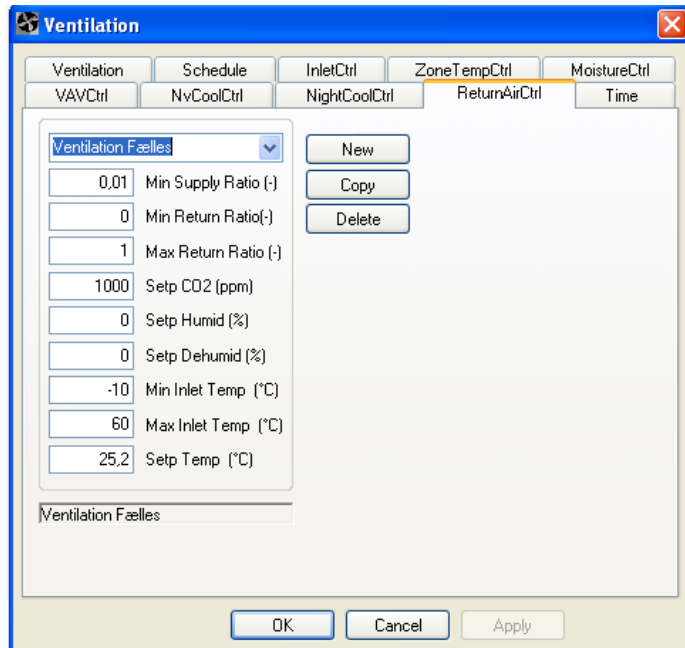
Ventilation

Ventilation | Schedule | InletCtrl | ZoneTempCtrl | MoistureCtrl
VAVCtrl | NvCoolCtrl | NightCoolCtrl | ReturnAirCtrl | Time

Ventilation Fælles

New
Copy
Delete

| | |
|---|---|
| 0,01 | Min Supply Ratio (-) |
| 0 | Min Return Ratio(-) |
| 1 | Max Return Ratio (-) |
| 1000 | Setp CO2 (ppm) |
| 0 | Setp Humid (%) |
| 0 | Setp Dehumid (%) |
| -10 | Min Inlet Temp (°C) |
| 60 | Max Inlet Temp (°C) |
| 25,2 | Setp Temp (°C) |

Ventilation Fælles

OK
Cancel
Apply